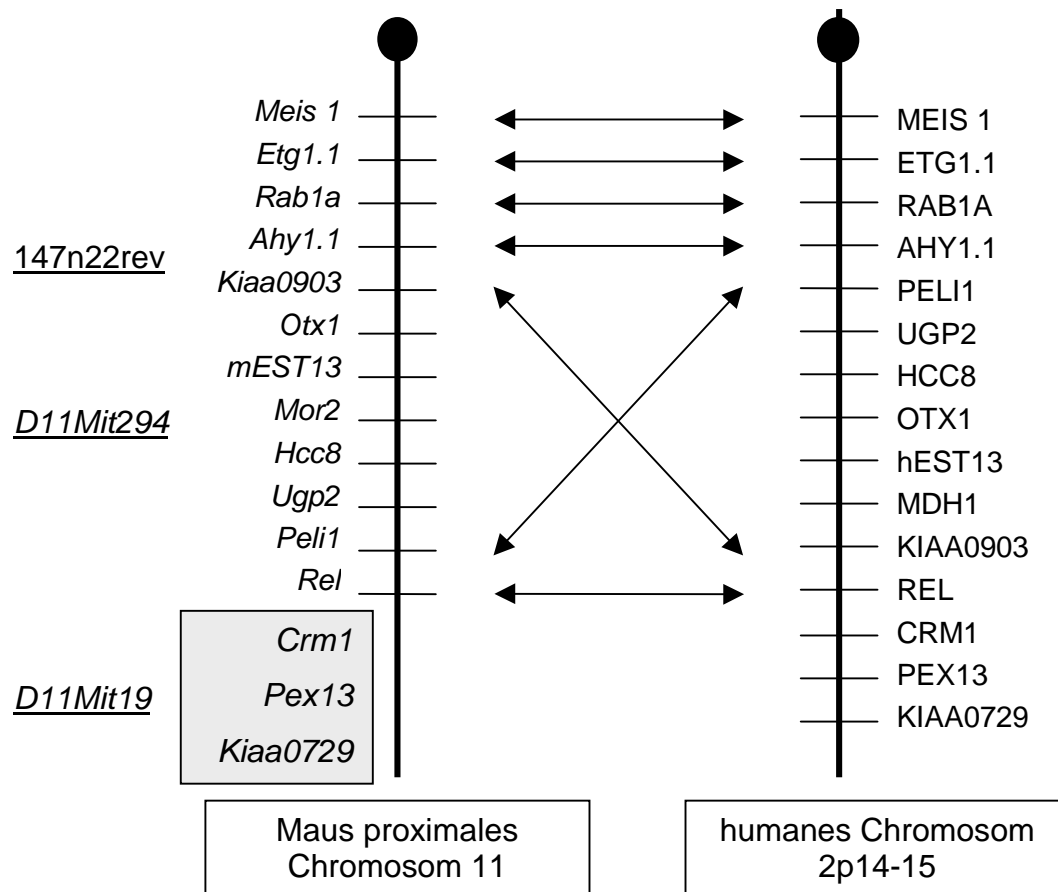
Meis 1
Etg1.1
Rab1a
147n22rev
Ahy1.1
Kiaa0903
Otx1
mEST13
D11Mit294
Mor2
Hcc8
Ugp2
Peli1
Rel
Crm1
D11Mit19
Pex13
Kiaa0729

MEIS 1
ETG1.1
RAB1A
AHY1.1
PELI1
UGP2
HCC8
OTX1
hEST13
MDH1
KIAA0903
REL
CRM1
PEX13
KIAA0729

Maus proximales Chromosom 11

humanes Chromosom 2p14-15